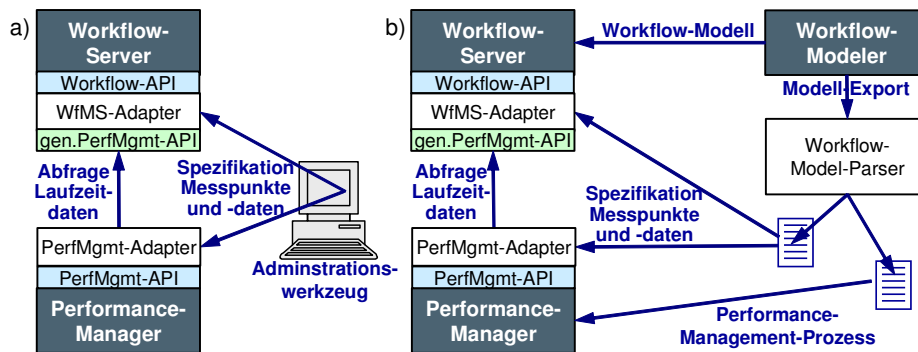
a)

Workflow-Server

Workflow-API

WfMS-Adapter

gen.PerfMgmt-API

Abfrage Laufzeitdaten

Spezifikation Messpunkte und -daten

PerfMgmt-Adapter

PerfMgmt-API

Performance-Manager

Adminstrationswerkzeug

b)

Workflow-Server

Workflow-Modell

Workflow-Modeler

Workflow-API

Modell-Export

WfMS-Adapter

Workflow-Model-Parser

gen.PerfMgmt-API

Abfrage Laufzeitdaten

Spezifikation Messpunkte und -daten

PerfMgmt-Adapter

PerfMgmt-API

Performance-Manager

Performance-Management-Prozess